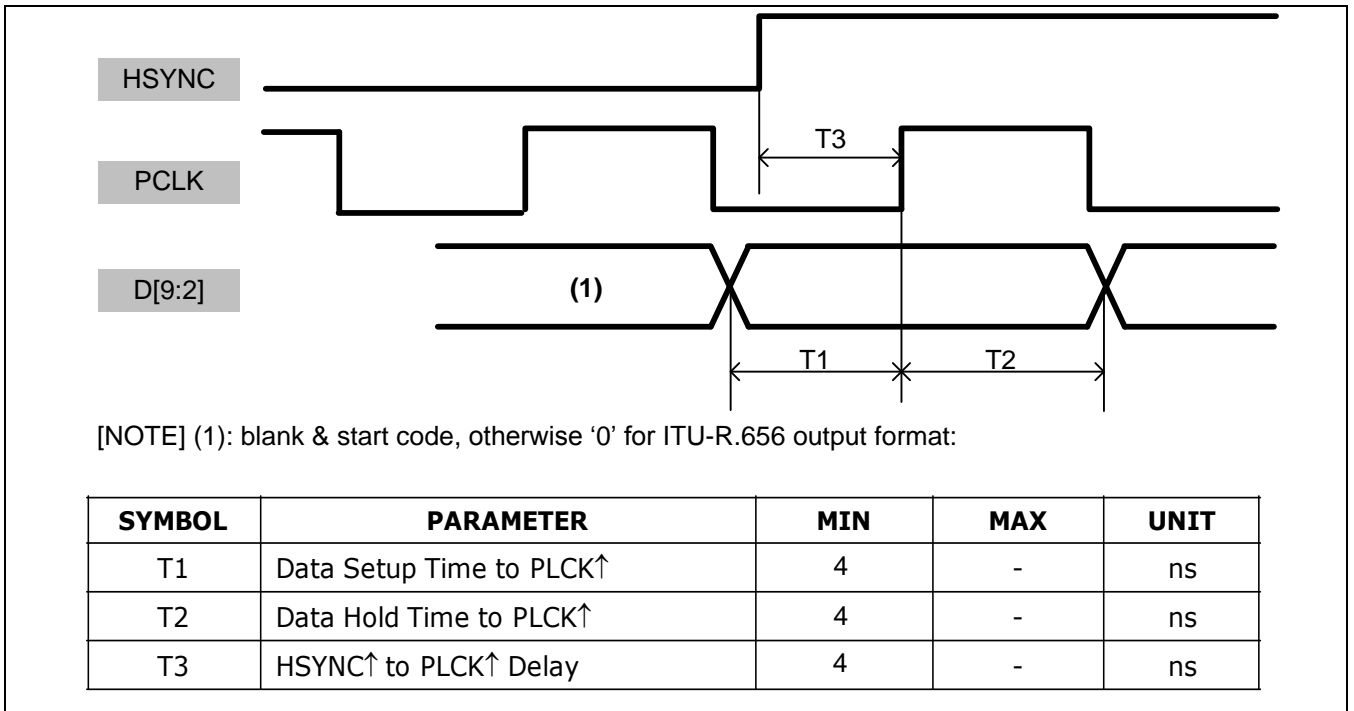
HSYNC

PCLK

T3

D[9:2]

(1)

T1

T2

[NOTE] (1): blank & start code, otherwise ‘0’ for ITU-R.656 output format:

| SYMBOL | PARAMETER | MIN | MAX | UNIT |
|---|---|---|---|---|
| T1 | Data Setup Time to PLCK↑ | 4 | - | ns |
| T2 | Data Hold Time to PLCK↑ | 4 | - | ns |
| T3 | HSYNC↑ to PLCK↑ Delay | 4 | - | ns |